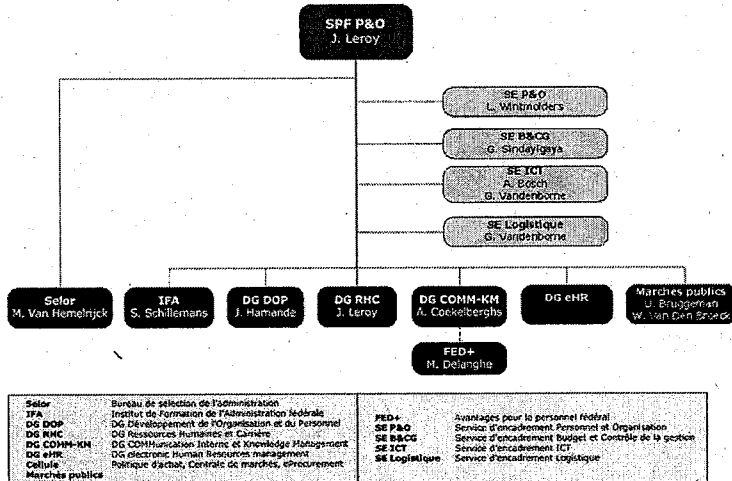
SPF P&O
J. Leroy

SE P&O
L. Wintmolders

SE B&CG
G. Sindayigaya

SE ICT
A. Bosch
G. Vandenborne

SE Logistique
G. Vandenborne

Selor
M. Van Hemelrijck

IFA
S. Schillemans

DG DOP
J. Hamande

DG RHC
J. Leroy

DG COMM-KM
A. Coekelberghs

DG eHR

Marches publics
U. Bruggeman
W. Van Den Broeck

FED+
M. Delanghe

| | |
|---|---|
| Selor | Bureau de sélection de l'administration |
| IFA | Institut de Formation de l'Administration fédérale |
| DG DOP | DG Développement de l'Organisation et du Personnel |
| DG RHC | DG Ressources Humaines et Carrière |
| DG COMM-KM | DG COMMunication Interne et Knowledge Management |
| DG eHR | DG electronic Human Resources management |
| Cellule Marchés publics | Politique d'achat, Contrats de marchés, eProcurement |

| | |
|---|---|
| FED+ | Avantages pour le personnel fédéral |
| SE P&O | Service d'encadrement Personnel et Organisation |
| SE B&CG | Service d'encadrement Budget et Contrôle de la gestion |
| SE ICT | Service d'encadrement ICT |
| SE Logistique | Service d'encadrement Logistique |